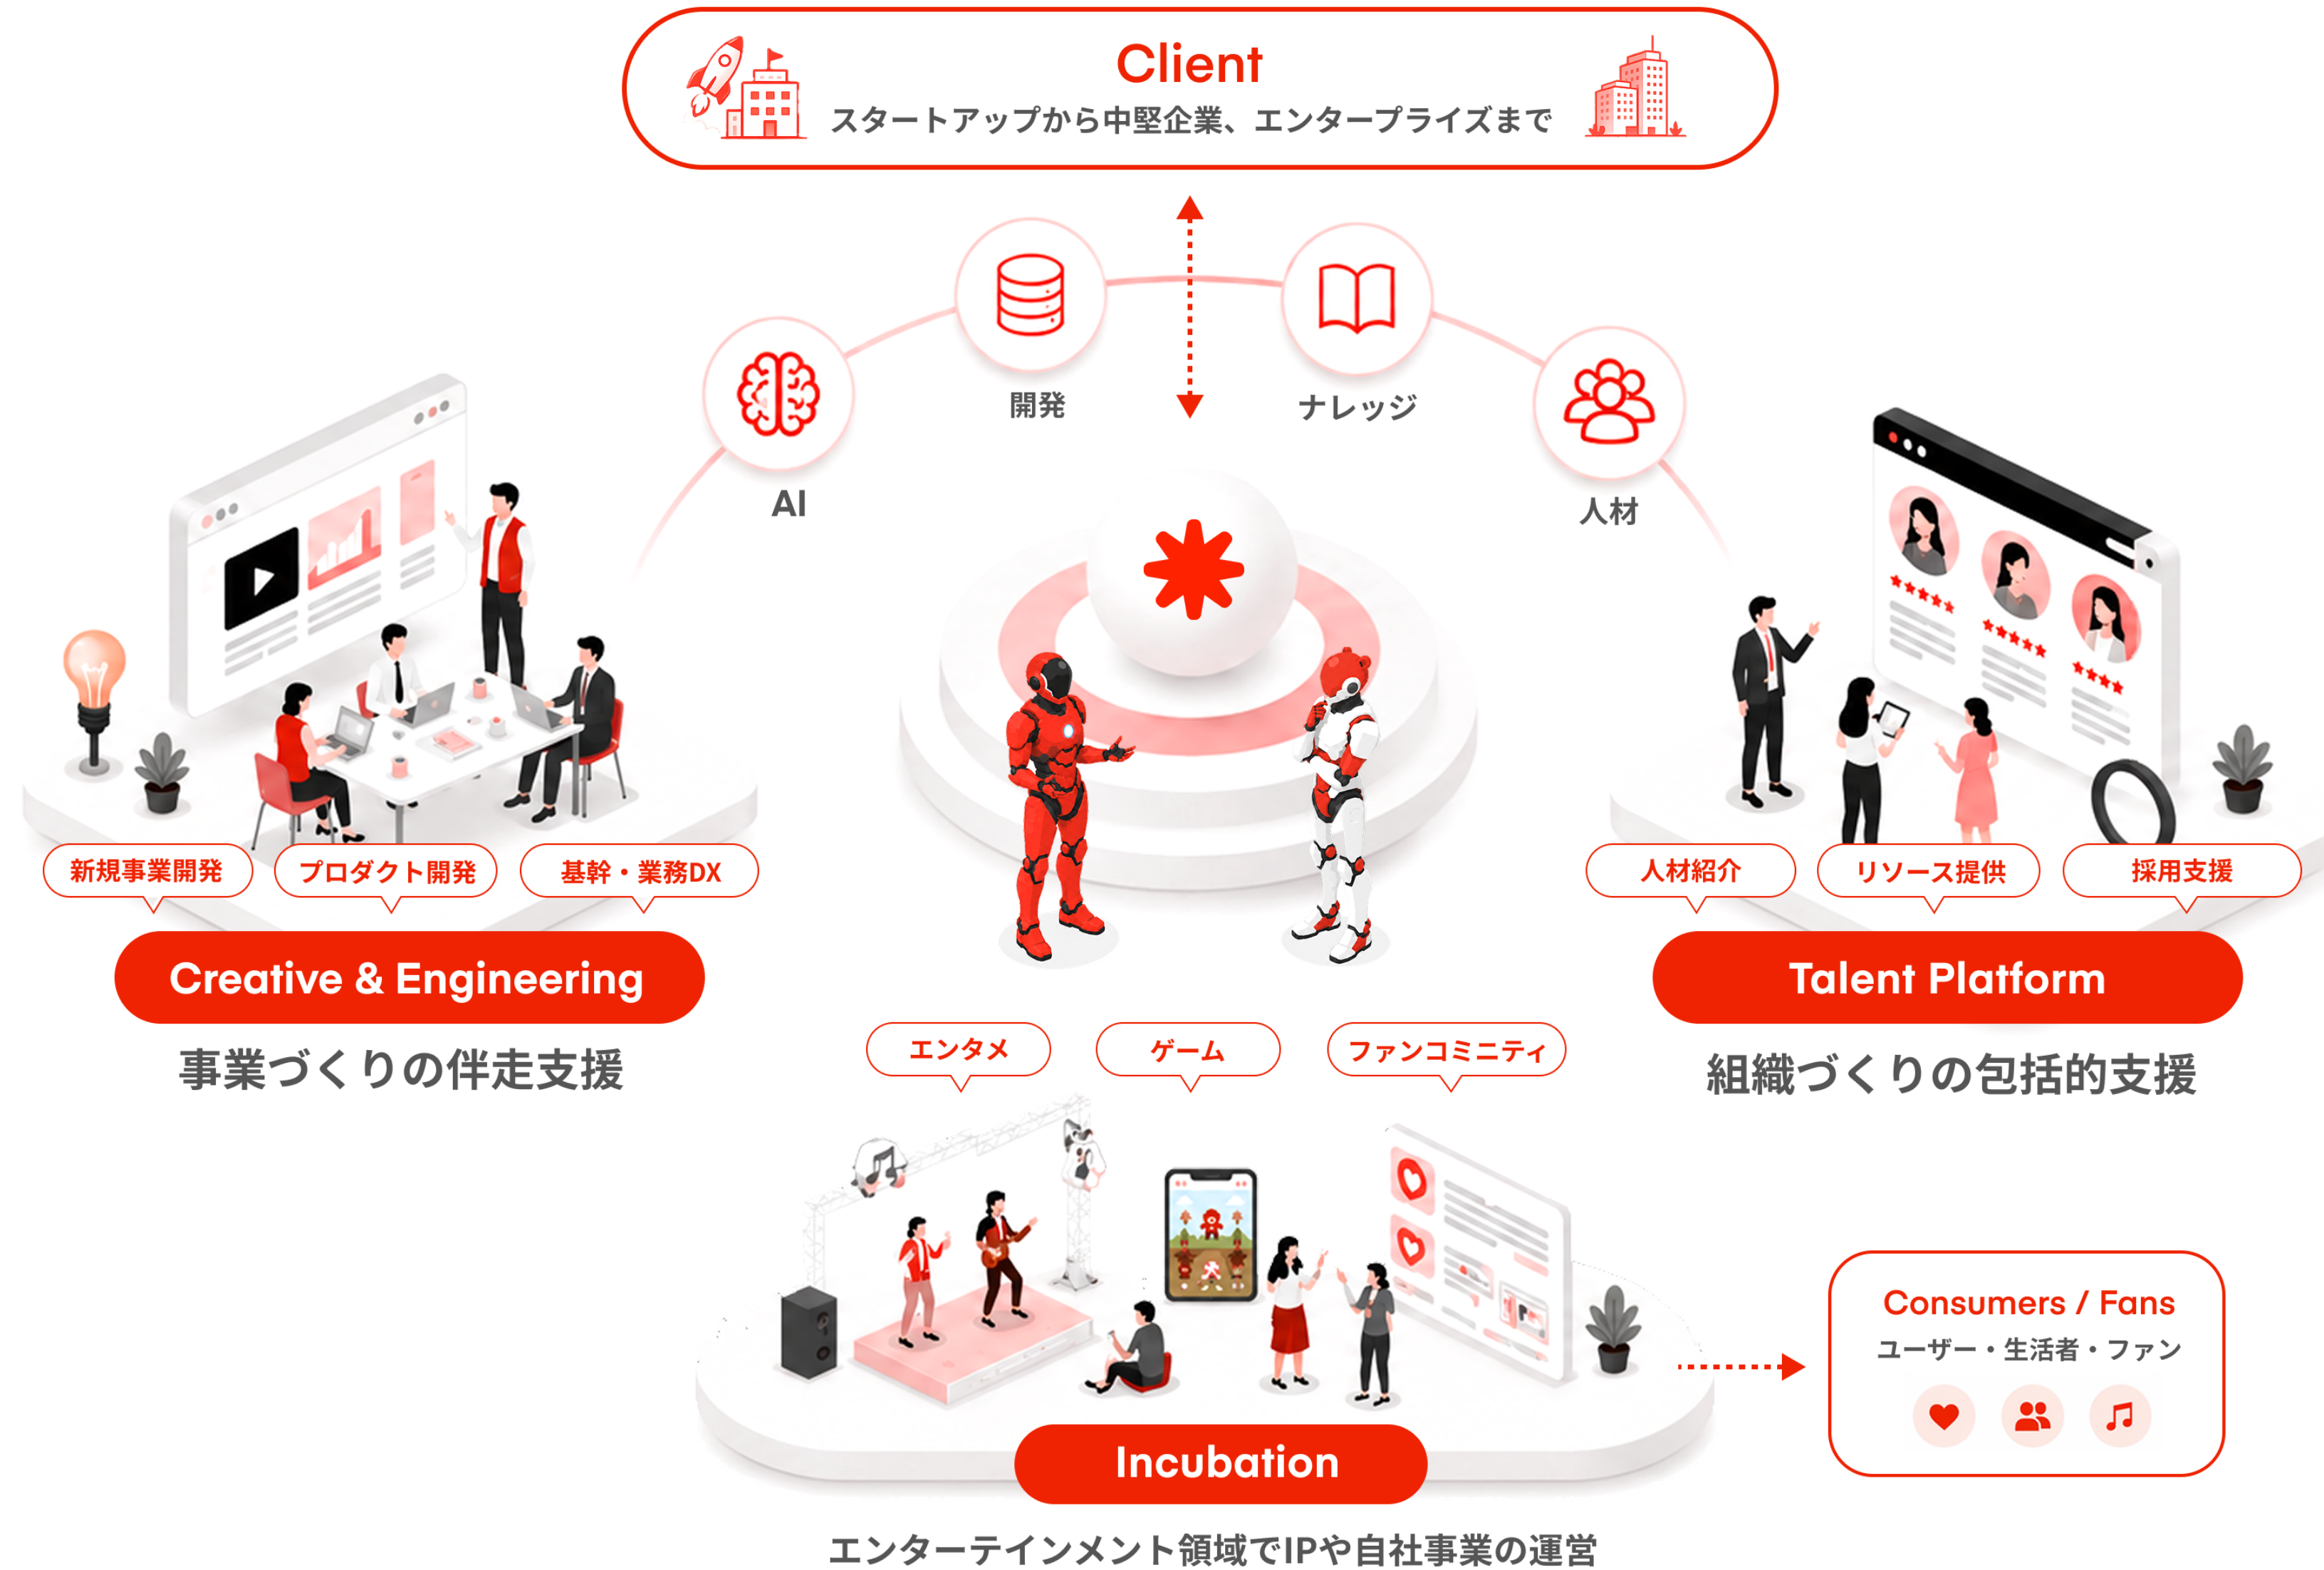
Client
スタートアップから中堅企業、エンタープライズまで

開発
ナレッジ
AI
人材

新規事業開発
プロダクト開発
基幹・業務DX
Creative & Engineering
事業づくりの伴走支援

人材紹介
リソース提供
採用支援
Talent Platform
組織づくりの包括的支援

エンタメ
ゲーム
ファンコミニティ

Incubation
エンターテインメント領域でIPや自社事業の運営

Consumers / Fans
ユーザー・生活者・ファン